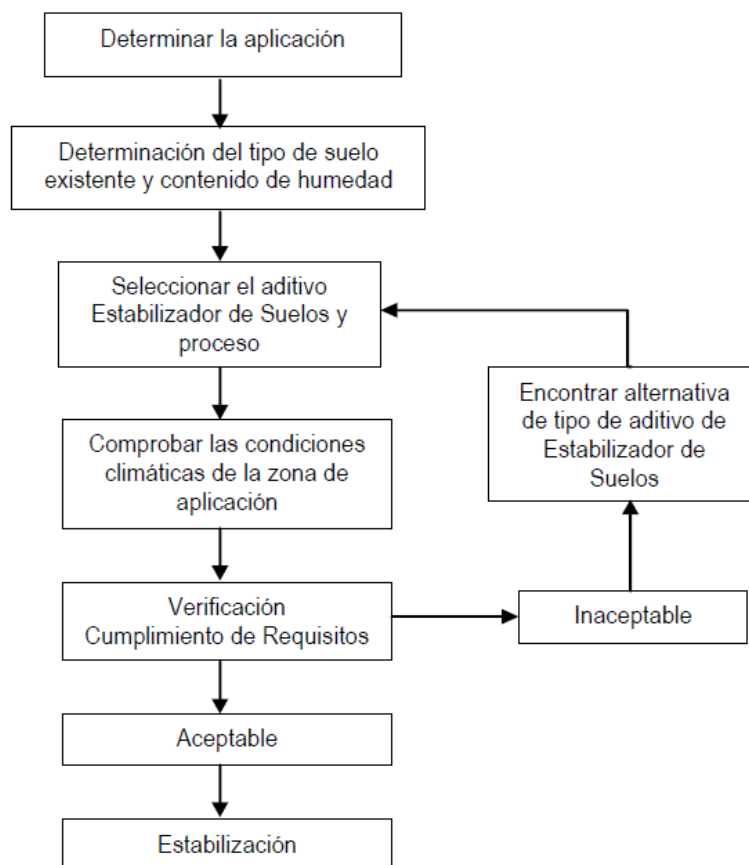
Determinar la aplicación

Determinación del tipo de suelo existente y contenido de humedad

Seleccionar el aditivo Estabilizador de Suelos y proceso

Encontrar alternativa de tipo de aditivo de Estabilizador de Suelos

Comprobar las condiciones climáticas de la zona de aplicación

Verificación Cumplimiento de Requisitos

Inaceptable

Aceptable

Estabilización